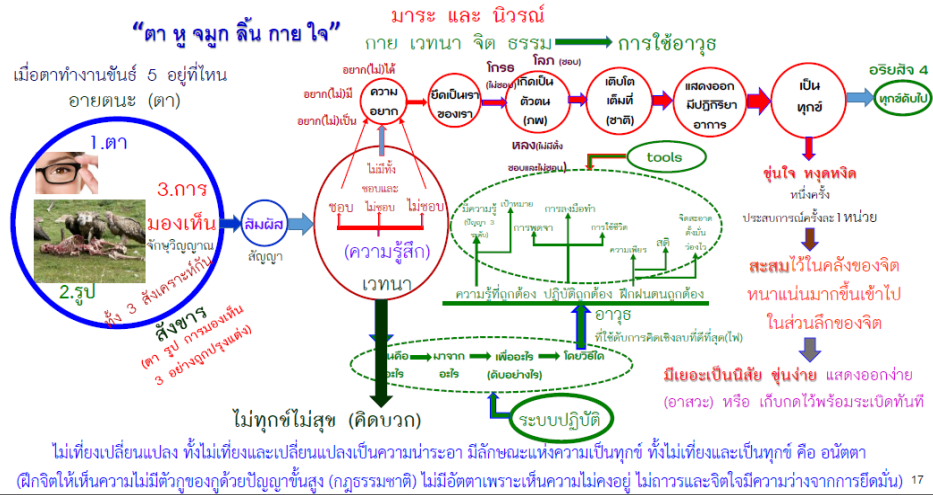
"ตา หู จมูก ลิ้น กาย ใจ"

มาระ และ นิวรณ์

กาย เวทนา จิต ธรรม การใช้อาวุธ

เมื่อตาทำงานขันธ์ 5 อยู่ที่ไหน

อายตนะ (ตา)

1.ตา

3.การมองเห็น

จักษุวิญญาณ

2.รูป

ทั้ง 3 สังเคราะห์กัน

สังขาร

(ตา รูป การมองเห็น 3 อย่างถูกปรุงแต่ง)

สัมผัส

สัญญา

อยาก(ไม่)ได้

อยาก(ไม่)มี

อยาก(ไม่)เป็น

ความอยาก

ไม่มีทั้งชอบและไม่ชอบ

ชอบ

ไม่ชอบ

(ความรู้สึก)

เวทนา

ยึดเป็นเรา ของเรา

โกรธ (ไม่ชอบ)

โลภ (ชอบ)

เกิดเป็นตัวตน (ภพ)

หลง(ไม่มีตั้ง ชอบและไม่ชอบ)

เติบโต เต็มที่ (ชาติ)

แสดงออก ผ่านปฏิกิริยา อาการ

เป็นทุกข์

อริยสัจ 4

ทุกข์ดับไป

tools

มีความรู้ ปัญญา 3 ระดับ

เป้าหมาย

การลงมือทำ

การพิจารณา

การใช้ชีวิต

ความเพียร

สติ

จิตละอาย ต่อบาป ว่องไว

ความรู้ที่ถูกต้อง ปฏิบัติถูกต้อง ฝึกฝนตนถูกต้อง

อาวุธ

ที่ใช้ดับการคิดเชิงลบที่ดีที่สุด(ไฟ)

คืออะไร

มาจากอะไร

เพื่ออะไร (ดับอย่างไร)

โดยวิธีใด

ระบบปฏิบัติ

ไม่ทุกข์ไม่สุข (คิดบวก)

ขุ่นใจ หงุดหงิด

หนึ่งครั้ง

ประสบการณ์ครั้งละ 1 หน่วย

สะสมไว้ในคลังของจิต

หนาแน่นมากขึ้นเข้าไป

ในส่วนลึกของจิต

มีเยอะเป็นนิสัย ขุ่นง่าย แสดงออกง่าย

(อาสวะ) หรือ เก็บกดไว้พร้อมระเบิดทันที

ไม่เที่ยงเปลี่ยนแปลง ทั้งไม่เที่ยงและเปลี่ยนแปลงเป็นความน่าระอา มีลักษณะแห่งความเป็นทุกข์ ทั้งไม่เที่ยงและเป็นทุกข์ คือ อนัตตา

ฝึกจิตให้เห็นความไม่มีตัวกูของกูด้วยปัญญาขั้นสูง (กฎธรรมชาติ) ไม่มีอัตตาเพราะเห็นความไม่คงอยู่ ไม่ถาวรและจิตใจมีความว่างจากการยึดมั่น)

17